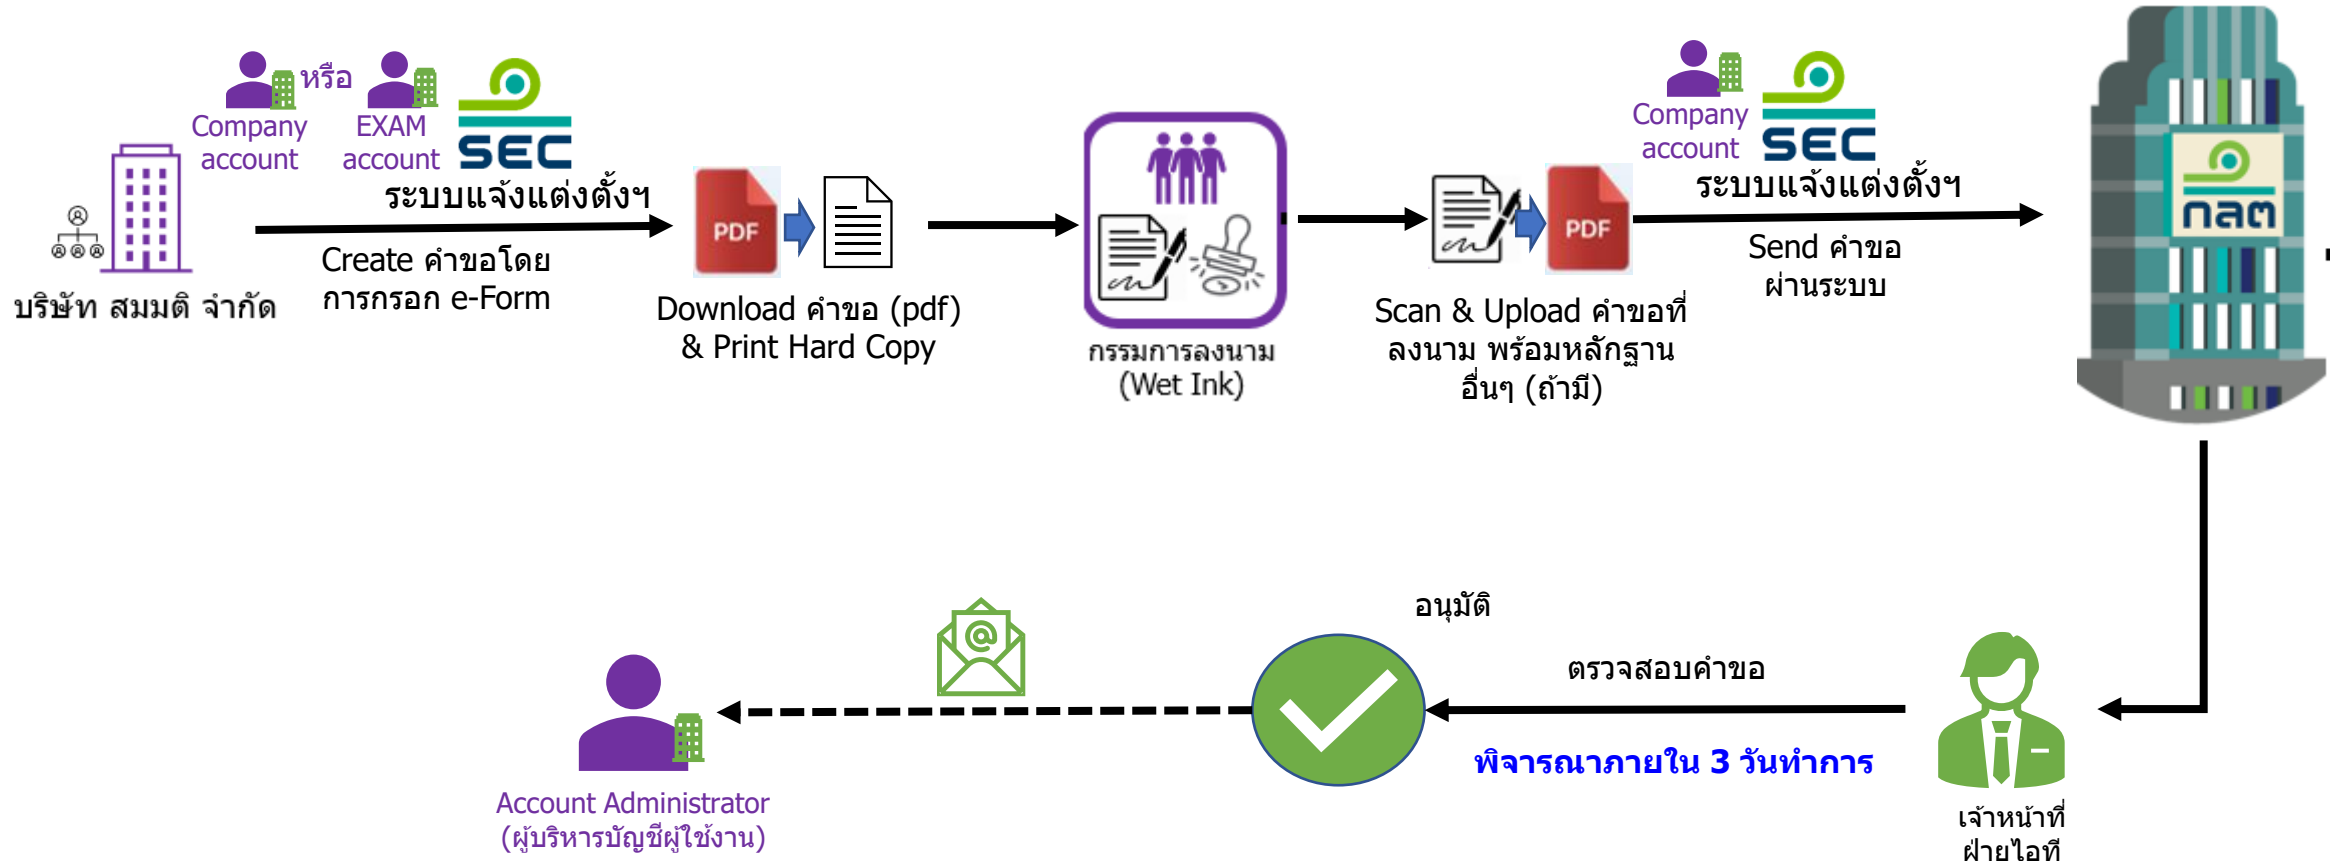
หรือ

Company account

EXAM account

SEC

ระบบแจ้งแต่งตั้งฯ

บริษัท สมมติ จำกัด

Create คำขอโดยการกรอก e-Form

PDF

Download คำขอ (pdf) & Print Hard Copy

กรรมการลงนาม (Wet Ink)

PDF

Scan & Upload คำขอที่ลงนาม พร้อมหลักฐานอื่นๆ (ถ้ามี)

Company account

SEC

ระบบแจ้งแต่งตั้งฯ

Send คำขอผ่านระบบ

กลต

อนุมัติ

ตรวจสอบคำขอ

พิจารณาภายใน 3 วันทำการ

เจ้าหน้าที่ฝ่ายไอที

Account Administrator (ผู้บริหารบัญชีผู้ใช้งาน)